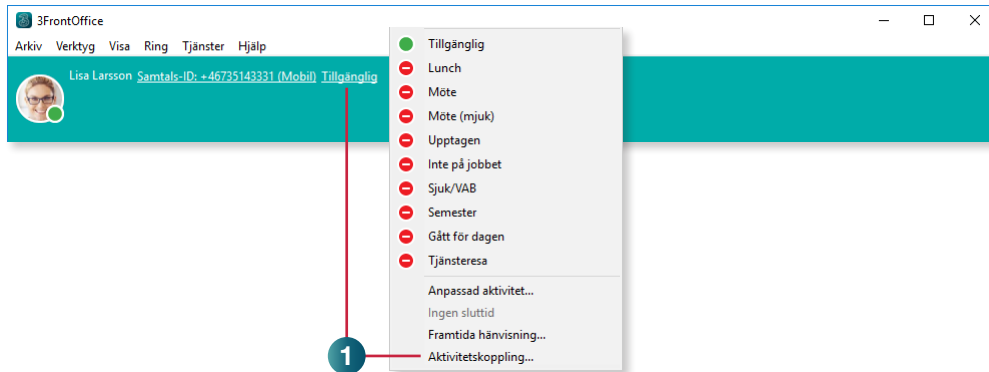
3FrontOffice

Arkiv Verktyg Visa Ring Tjänster Hjälp

Lisa Larsson Samtals-ID: +46735143331 (Mobil) Tillgänglig

Tillgänglig
Lunch
Möte
Möte (mjuk)
Upptagen
Inte på jobbet
Sjuk/VAB
Semester
Gått för dagen
Tjänsteresa
Anpassad aktivitet...
Ingen sluttid
Framtida hänvisning...
Aktivitetskoppling...

1